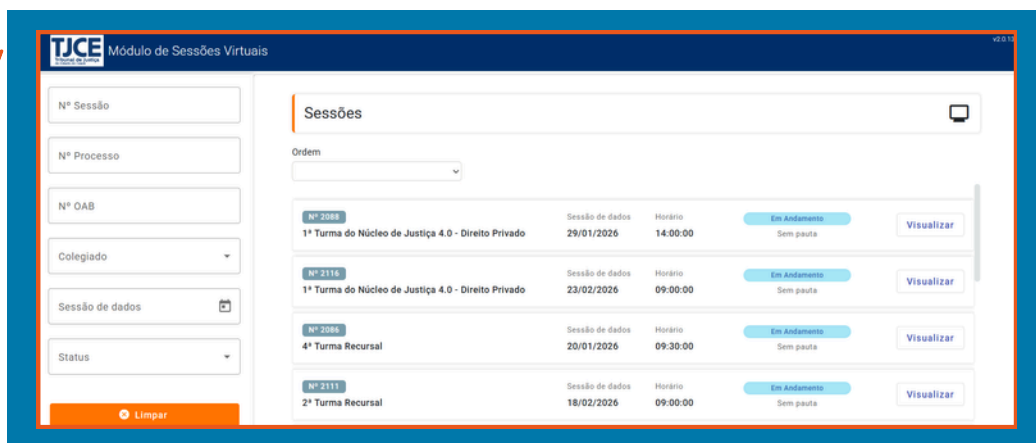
TJCE Tribunal de Justiça Módulo de Sessões Virtuais

v2.0.1

Nº Sessão

Nº Processo

Nº OAB

Colegiado

Sessão de dados

Status

Limpar

Sessões

Ordem

| | | | | |
|---|---|---|---|---|
| Nº 2088 1ª Turma do Núcleo de Justiça 4.0 - Direito Privado | Sessão de dados 29/01/2026 | Horário 14:00:00 | Em Andamento Sem pauta | Visualizar |
| Nº 2116 1ª Turma do Núcleo de Justiça 4.0 - Direito Privado | Sessão de dados 23/02/2026 | Horário 09:00:00 | Em Andamento Sem pauta | Visualizar |
| Nº 2086 4ª Turma Recursal | Sessão de dados 20/01/2026 | Horário 09:30:00 | Em Andamento Sem pauta | Visualizar |
| Nº 2111 2ª Turma Recursal | Sessão de dados 18/02/2026 | Horário 09:00:00 | Em Andamento Sem pauta | Visualizar |